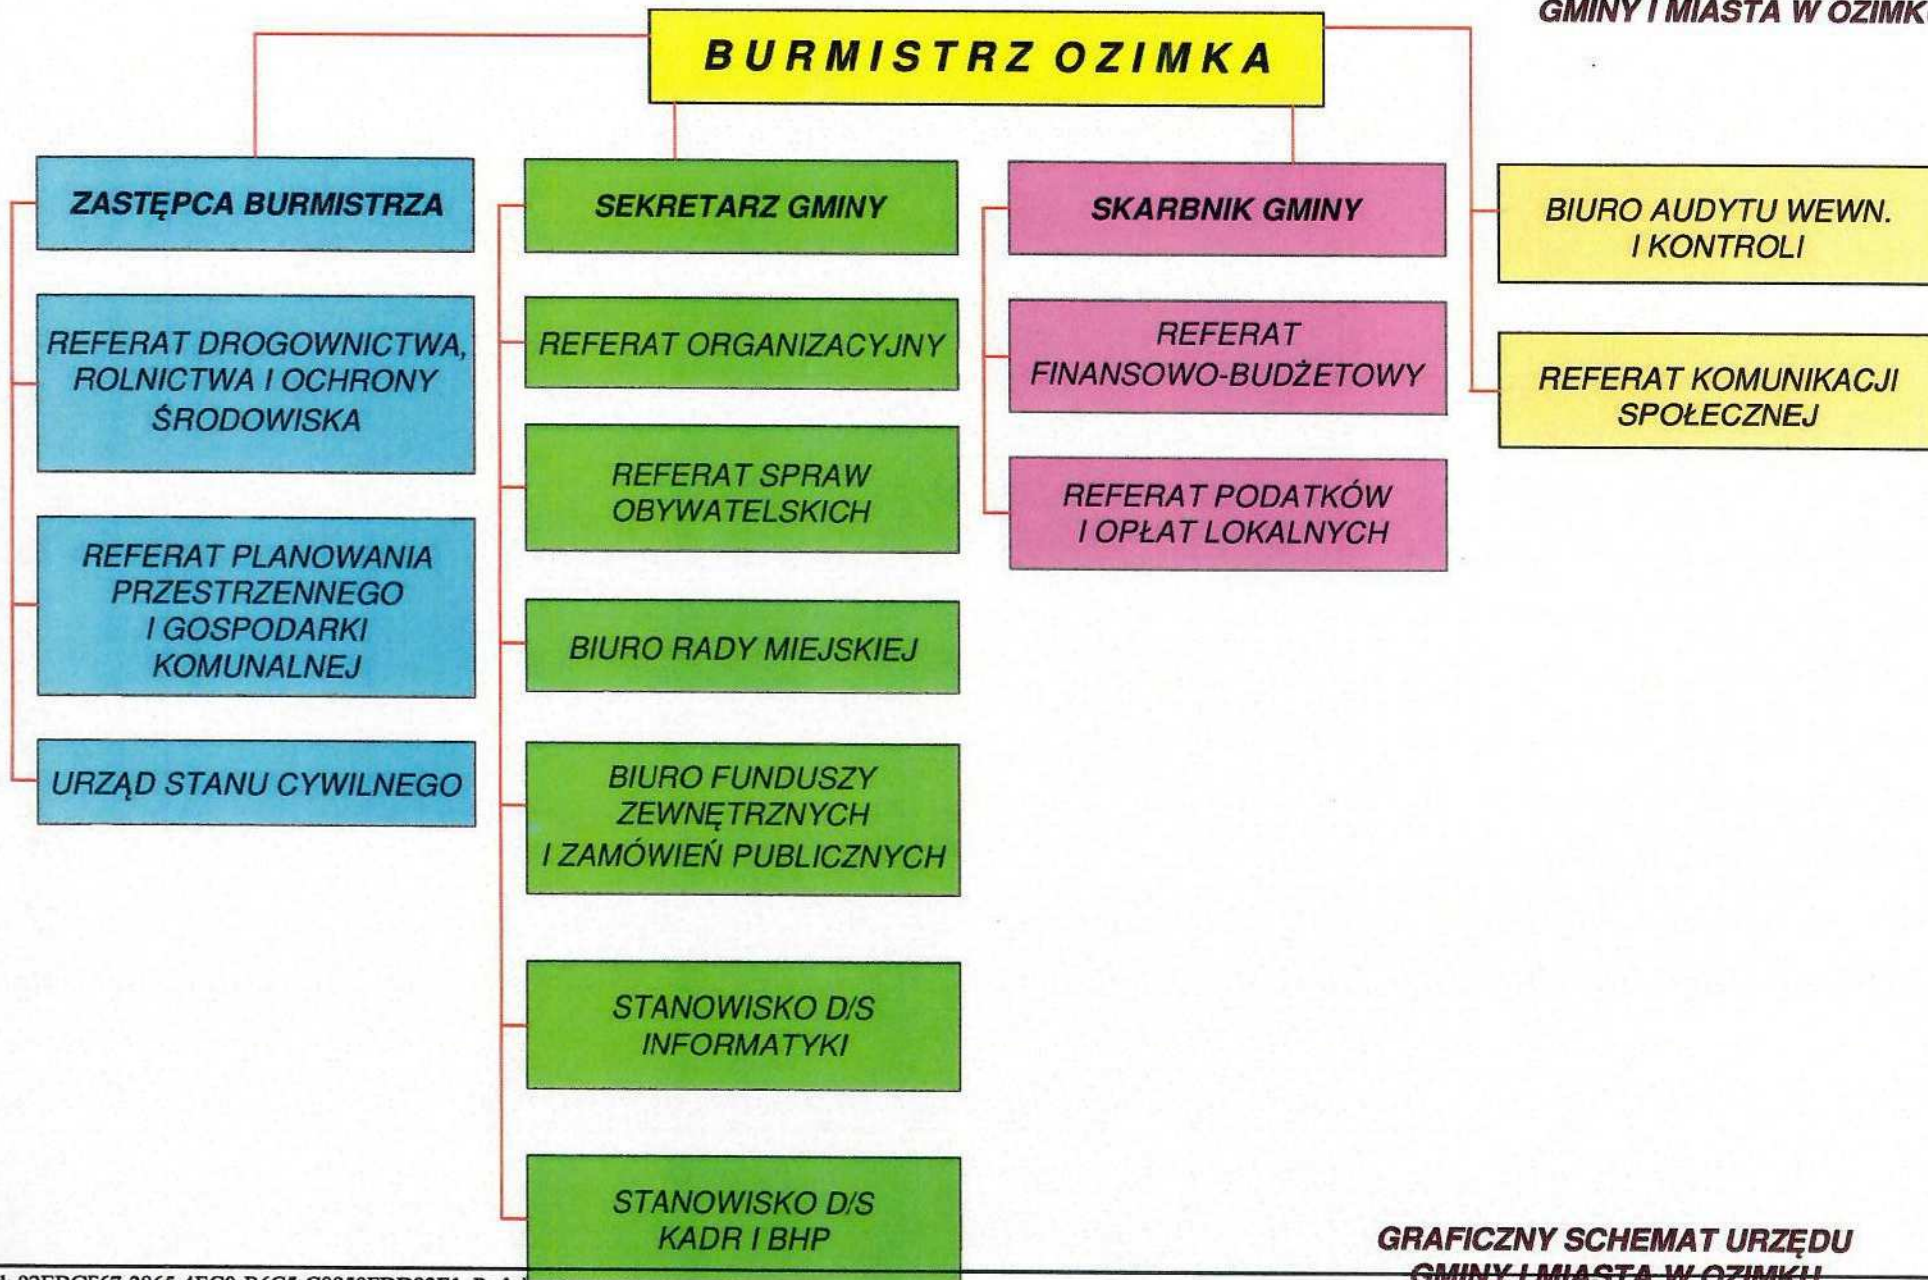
GMINY I MIASTA W OZIMK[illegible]

BURMISTRZ OZIMKA

ZASTĘPCA BURMISTRZA

REFERAT DROGOWNICTWA, ROLNICTWA I OCHRONY ŚRODOWISKA

REFERAT PLANOWANIA PRZESTRZENNEGO I GOSPODARKI KOMUNALNEJ

URZĄD STANU CYWILNEGO

SEKRETARZ GMINY

REFERAT ORGANIZACYJNY

REFERAT SPRAW OBYWATELSKICH

BIURO RADY MIEJSKIEJ

BIURO FUNDUSZY ZEWNĘTRZNYCH I ZAMÓWIEŃ PUBLICZNYCH

STANOWISKO D/S INFORMATYKI

STANOWISKO D/S KADR I BHP

SKARBNIK GMINY

REFERAT FINANSOWO-BUDŻETOWY

REFERAT PODATKÓW I OPŁAT LOKALNYCH

BIURO AUDYTU WEWN. I KONTROLI

REFERAT KOMUNIKACJI SPOŁECZNEJ

GRAFICZNY SCHEMAT URZĘDU GMINY I MIASTA W OZIMKU

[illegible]1-93EDCE67-3865-4EC0-B6C5-C0850FDD0CF1. P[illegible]